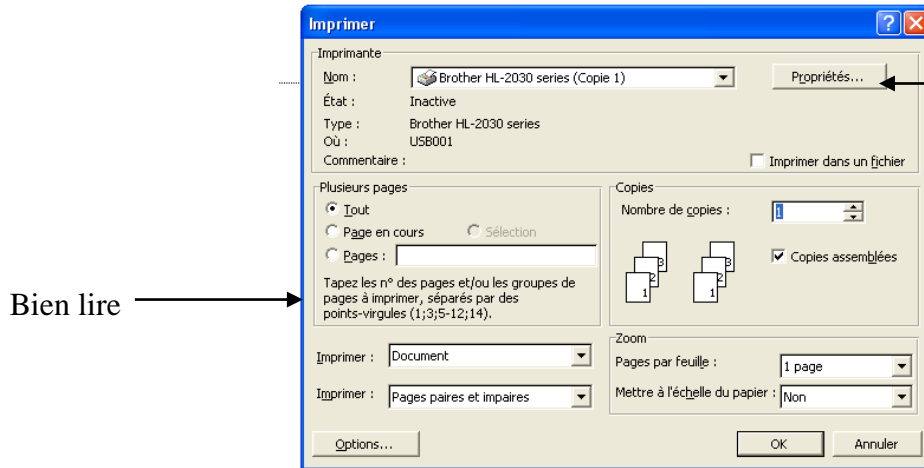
Imprimer

Imprimante
Nom : Brother HL-2030 series (Copie 1)
Propriétés...
État : Inactive
Type : Brother HL-2030 series
Où : USB001
Commentaire :
Imprimer dans un fichier

Plusieurs pages
Tout
Page en cours
Sélection
Pages :
Tapez les n° des pages et/ou les groupes de pages à imprimer, séparés par des points-virgules (1;3;5-12;14).

Bien lire

Copies
Nombre de copies : 1
3 2 1 3 2 1
Copies assemblées

Imprimer : Document
Imprimer : Pages paires et impaires

Zoom
Pages par feuille : 1 page
Mettre à l'échelle du papier : Non

Options...
OK
Annuler